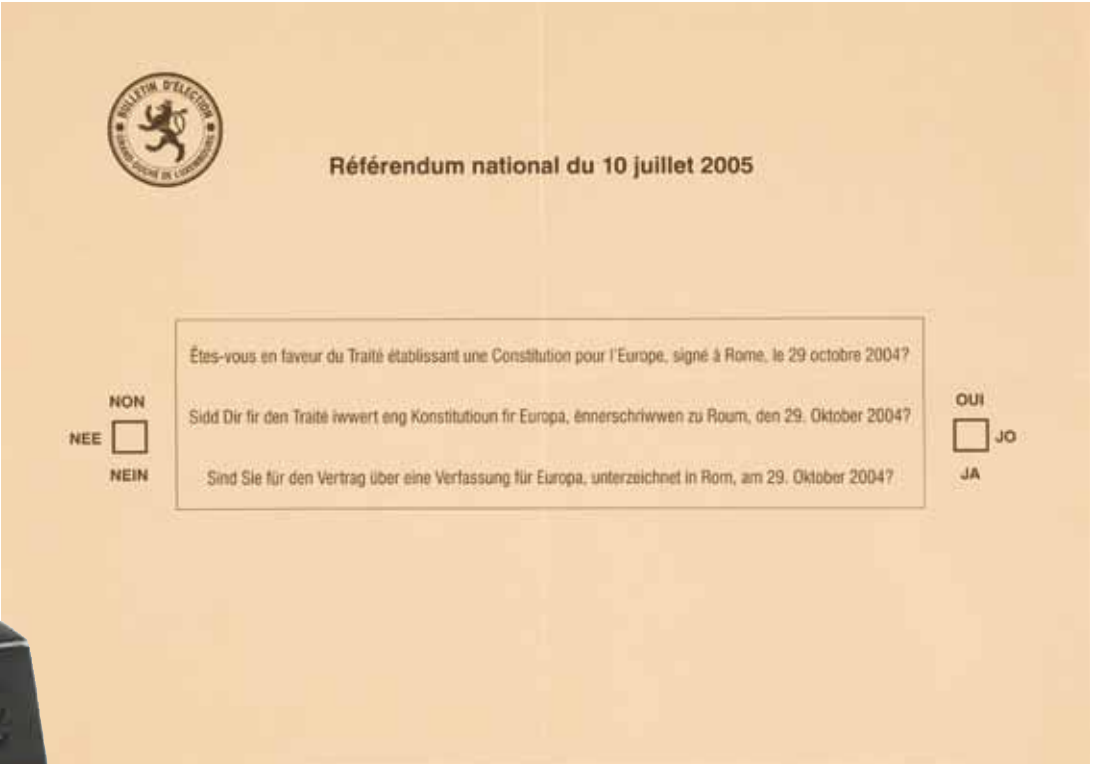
BULLETIN D'ÉLECTION
GRAND-DUCHÉ DE LUXEMBOURG

Référendum national du 10 juillet 2005

NON
NEE
NEIN

Êtes-vous en faveur du Traité établissant une Constitution pour l'Europe, signé à Rome, le 29 octobre 2004?

Sidd Dir fir den Traité iwwert eng Konstitutioun fir Europa, ënnerschriwwen zu Roum, den 29. Oktober 2004?

Sind Sie für den Vertrag über eine Verfassung für Europa, unterzeichnet in Rom, am 29. Oktober 2004?

OUI
JO
JA